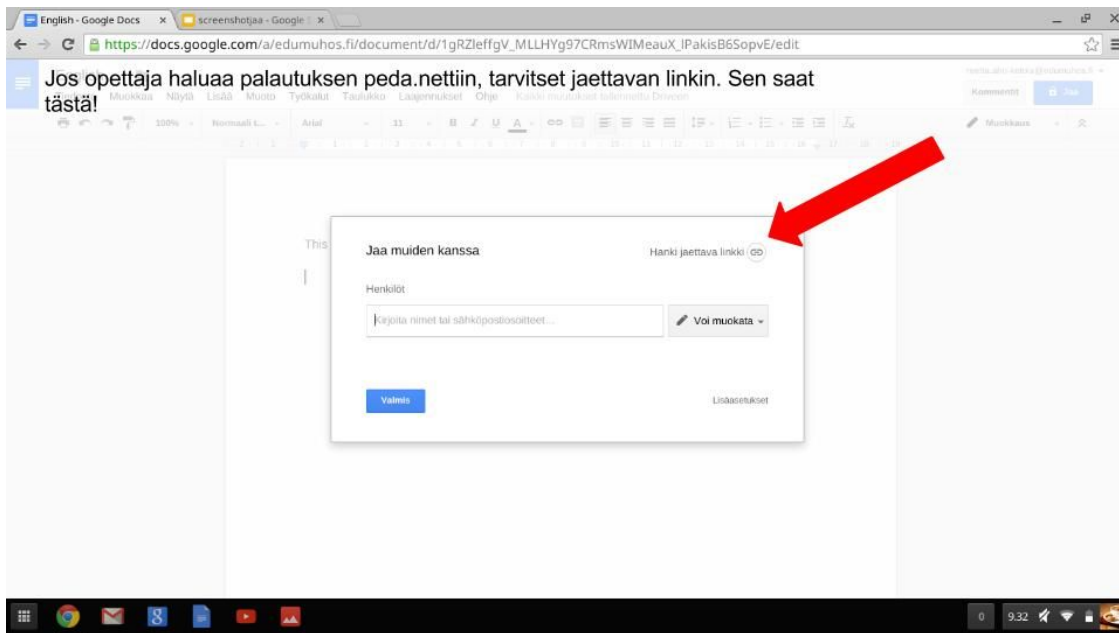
English - Google Docs ×
screenshotjaa - Google ×
https://docs.google.com/a/edumuhos.fi/document/d/1gRZIeffgV_MLLHYg97CRmsWIMeauX_IPakisB6SopvE/edit

Jos opettaja haluaa palautuksen peda.nettiin, tarvitset jaettavan linkin. Sen saat tästä!

Muokkaa Näytä Lisää Muoto Työkalut Taulukko Laajennukset Ohje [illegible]

Kommentit
Jaa

100% Normaali t... Arial 11

Muokkaus

This

Jaa muiden kanssa
Hanki jaettava linkki
Henkilöt
Kirjoita nimet tai sähköpostiosoitteet...
Voi muokata
Valmis
Lisäasetukset

0 9.32